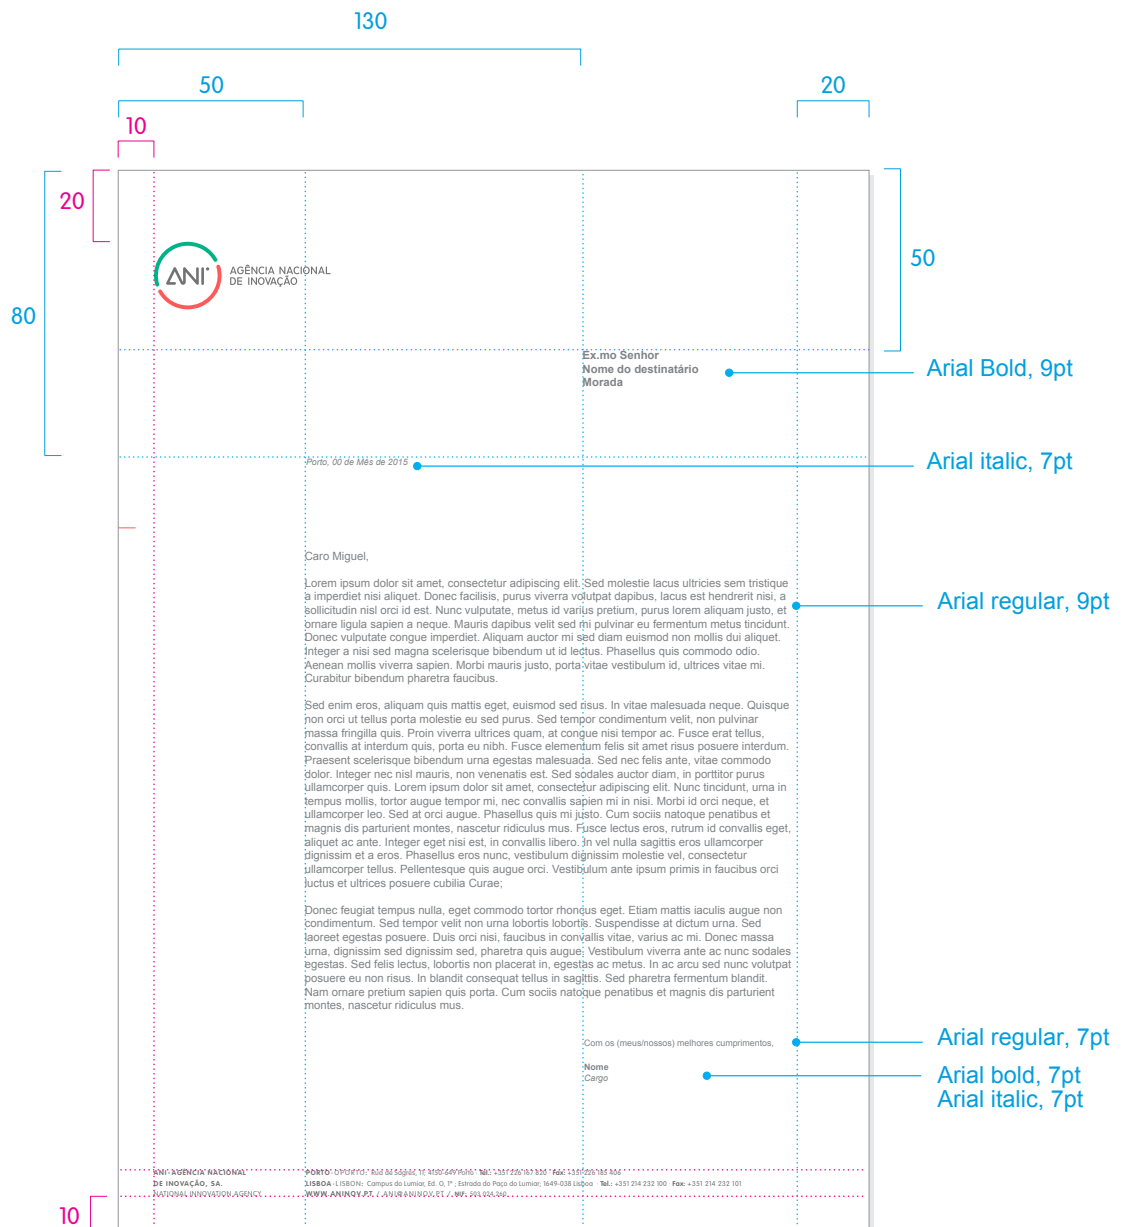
130

50

20

10

20

50

80

ANI AGÊNCIA NACIONAL DE INOVAÇÃO

Ex.mo Senhor
Nome do destinatário
Morada

Arial Bold, 9pt

Porto, 00 de Mês de 2015

Arial italic, 7pt

Caro Miguel,

Lorem ipsum dolor sit amet, consectetur adipiscing elit. Sed molestie lacus ultricies sem tristique a imperdiet nisi aliquet. Donec facilisis, purus viverra volutpat dapibus, lacus est hendrerit nisi, a sollicitudin nisl orci id est. Nunc vulputate, metus id varius pretium, purus lorem aliquam justo, et ornare ligula sapien a neque. Mauris dapibus velit sed mi pulvinar eu fermentum metus tincidunt. Donec vulputate congue imperdiet. Aliquam auctor mi sed diam euismod non mollis dui aliquet. Integer a nisi sed magna scelerisque bibendum ut id lectus. Phasellus quis commodo odio. Aenean mollis viverra sapien. Morbi mauris justo, porta vitae vestibulum id, ultrices vitae mi. Curabitur bibendum pharetra faucibus.

Arial regular, 9pt

Sed enim eros, aliquam quis mattis eget, euismod sed risus. In vitae malesuada neque. Quisque non orci ut tellus porta molestie eu sed purus. Sed tempor condimentum velit, non pulvinar massa fringilla quis. Proin viverra ultrices quam, at congue nisi tempor ac. Fusce erat tellus, convallis at interdum quis, porta eu nibh. Fusce elementum felis sit amet risus posuere interdum. Praesent scelerisque bibendum urna egestas malesuada. Sed nec felis ante, vitae commodo dolor. Integer nec nisl mauris, non venenatis est. Sed sodales auctor diam, in porttitor purus ullamcorper quis. Lorem ipsum dolor sit amet, consectetur adipiscing elit. Nunc tincidunt, urna in tempus mollis, tortor augue tempor mi, nec convallis sapien mi in nisi. Morbi id orci neque, et ullamcorper leo. Sed at orci augue. Phasellus quis mi justo. Cum sociis natoque penatibus et magnis dis parturient montes, nascetur ridiculus mus. Fusce lectus eros, rutrum id convallis eget, aliquet ac ante. Integer eget nisi est, in convallis libero. In vel nulla sagittis eros ullamcorper dignissim et a eros. Phasellus eros nunc, vestibulum dignissim molestie vel, consectetur ullamcorper tellus. Pellentesque quis augue orci. Vestibulum ante ipsum primis in faucibus orci luctus et ultrices posuere cubilia Curae;

Donec feugiat tempus nulla, eget commodo tortor rhoncus eget. Etiam mattis iaculis augue non condimentum. Sed tempor velit non urna lobortis lobortis. Suspendisse at dictum urna. Sed laoreet egestas posuere. Duis orci nisi, faucibus in convallis vitae, varius ac mi. Donec massa urna, dignissim sed dignissim sed, pharetra quis augue. Vestibulum viverra ante ac nunc sodales egestas. Sed felis lectus, lobortis non placerat in, egestas ac metus. In ac arcu sed nunc volutpat posuere eu non risus. In blandit consequat tellus in sagittis. Sed pharetra fermentum blandit. Nam ornare pretium sapien quis porta. Cum sociis natoque penatibus et magnis dis parturient montes, nascetur ridiculus mus.

Com os (meus/nossos) melhores cumprimentos,

Arial regular, 7pt

Nome
Cargo

Arial bold, 7pt
Arial italic, 7pt

ANI · AGÊNCIA NACIONAL DE INOVAÇÃO, SA.
NATIONAL INNOVATION AGENCY

PORTO · OPORTO: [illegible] · Tel.: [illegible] · Fax: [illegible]
LISBOA · LISBON: Campus do Lumiar, Ed. O, 1º, Estrada do Paço do Lumiar, 1649-038 Lisboa · Tel.: +351 214 232 100 · Fax: +351 214 232 101
WWW.ANINOV.PT / ANI@ANINOV.PT / NIF: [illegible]

10